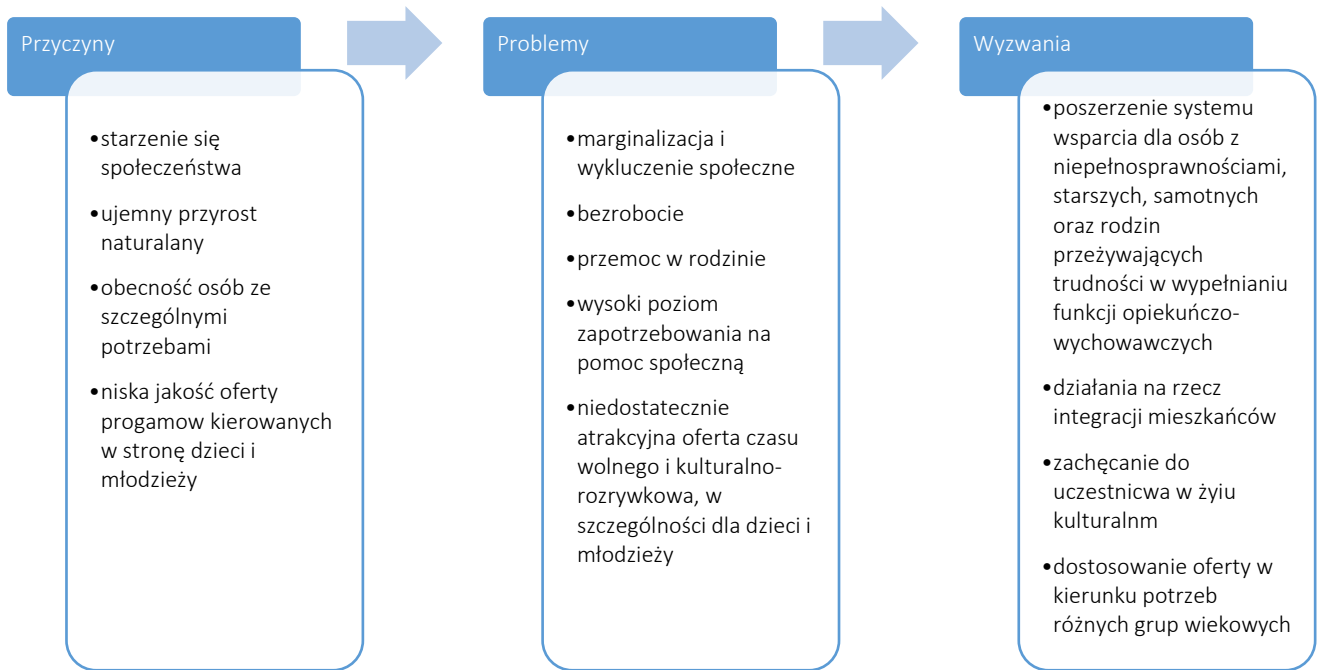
Przyczyny

•starzenie się społeczeństwa

•ujemny przyrost naturalany

•obecność osób ze szczególnymi potrzebami

•niska jakość oferty progamow kierowanych w stronę dzieci i młodzieży

Problemy

•marginalizacja i wykluczenie społeczne

•bezrobocie

•przemoc w rodzinie

•wysoki poziom zapotrzebowania na pomoc społeczną

•niedostatecznie atrakcyjna oferta czasu wolnego i kulturalno-rozrywkowa, w szczególności dla dzieci i młodzieży

Wyzwania

•poszerzenie systemu wsparcia dla osób z niepełnosprawnościami, starszych, samotnych oraz rodzin przeżywających trudności w wypełnianiu funkcji opiekuńczo-wychowawczych

•działania na rzecz integracji mieszkańców

•zachęcanie do uczestnicwa w żyiu kulturalnm

•dostosowanie oferty w kierunku potrzeb różnych grup wiekowych